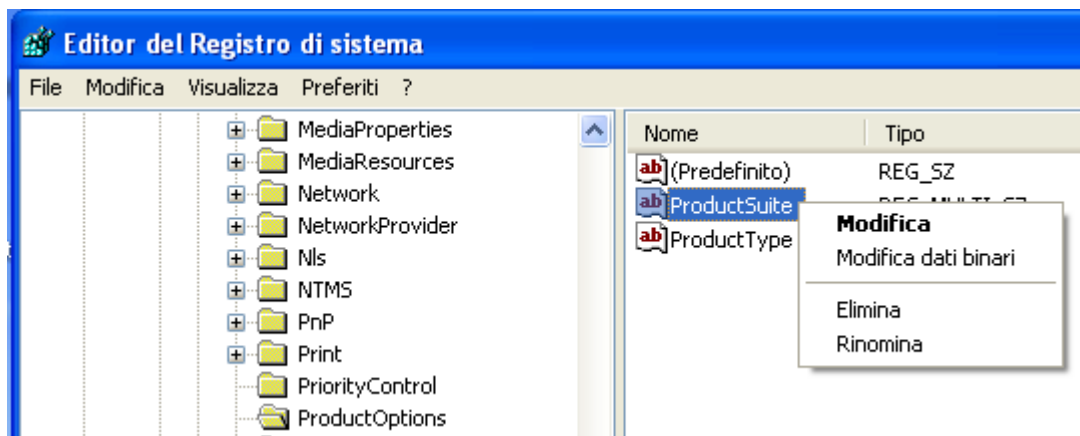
Editor del Registro di sistema

File Modifica Visualizza Preferiti ?

MediaProperties
MediaResources
Network
NetworkProvider
Nls
NTMS
PnP
Print
PriorityControl
ProductOptions

| Nome | Tipo |
|---|---|
| (Predefinito) | REG_SZ |
| ProductSuite | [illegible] |
| ProductType | |

Modifica
Modifica dati binari
Elimina
Rinomina